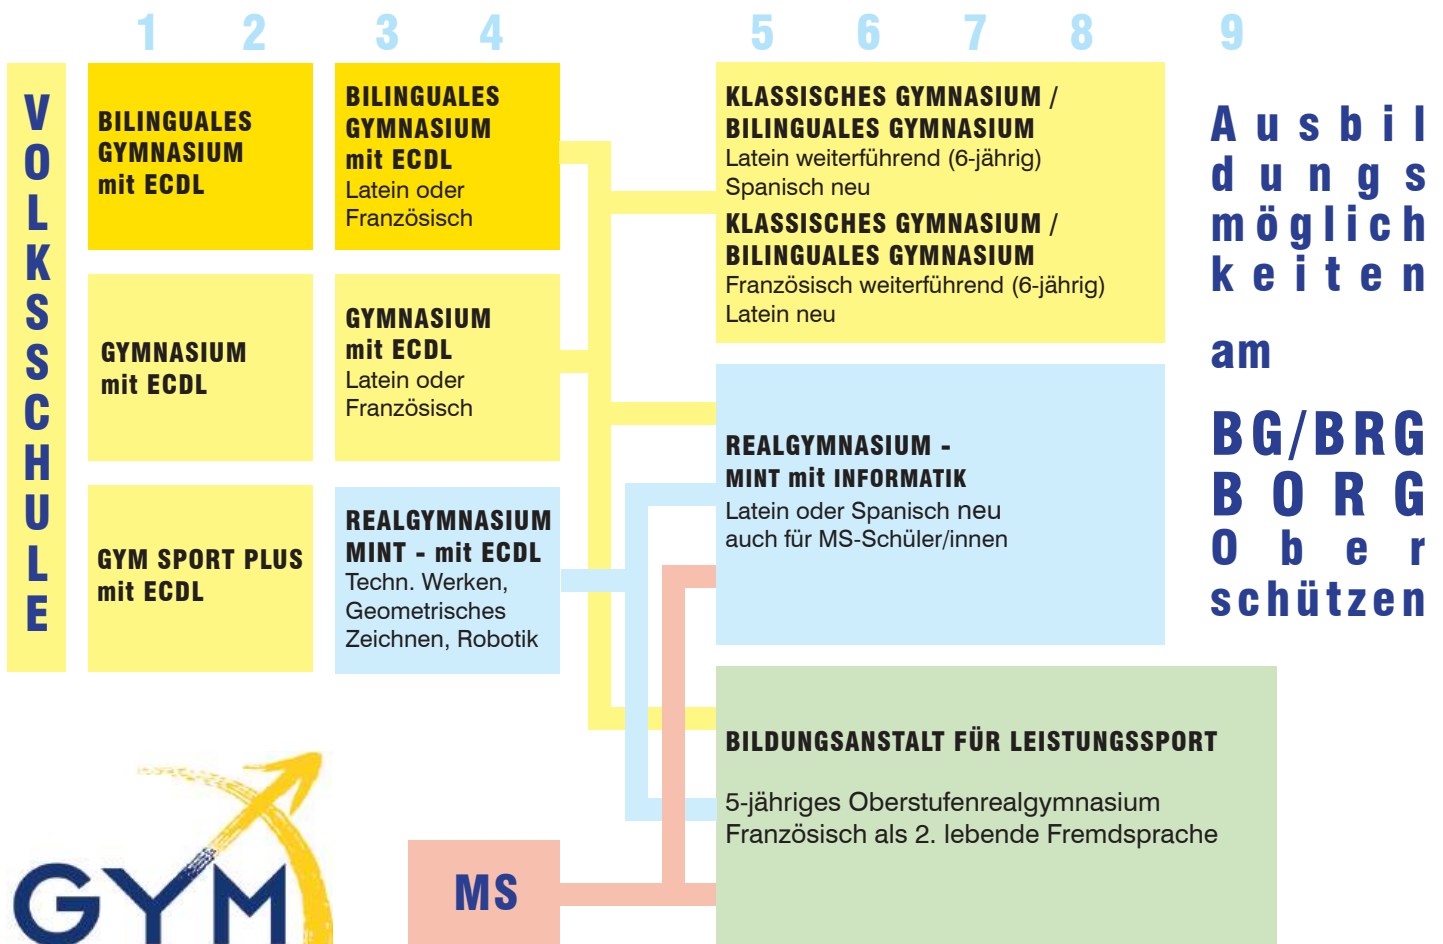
1 2 3 4 5 6 7 8 9

VOLKSSCHULE

BILINGUALES GYMNASIUM mit ECDL

BILINGUALES GYMNASIUM mit ECDL
Latein oder Französisch

KLASSISCHES GYMNASIUM / BILINGUALES GYMNASIUM
Latein weiterführend (6-jährig)
Spanisch neu

KLASSISCHES GYMNASIUM / BILINGUALES GYMNASIUM
Französisch weiterführend (6-jährig)
Latein neu

Ausbildungsmöglichkeiten am BG/BRG BORG Oberschützen

GYMNASIUM mit ECDL

GYMNASIUM mit ECDL
Latein oder Französisch

REALGYMNASIUM - MINT mit INFORMATIK
Latein oder Spanisch neu
auch für MS-Schüler/innen

GYM SPORT PLUS mit ECDL

REALGYMNASIUM MINT - mit ECDL
Techn. Werken, Geometrisches Zeichnen, Robotik

BILDUNGSANSTALT FÜR LEISTUNGSSPORT

5-jähriges Oberstufenrealgymnasium
Französisch als 2. lebende Fremdsprache

GYM

MS